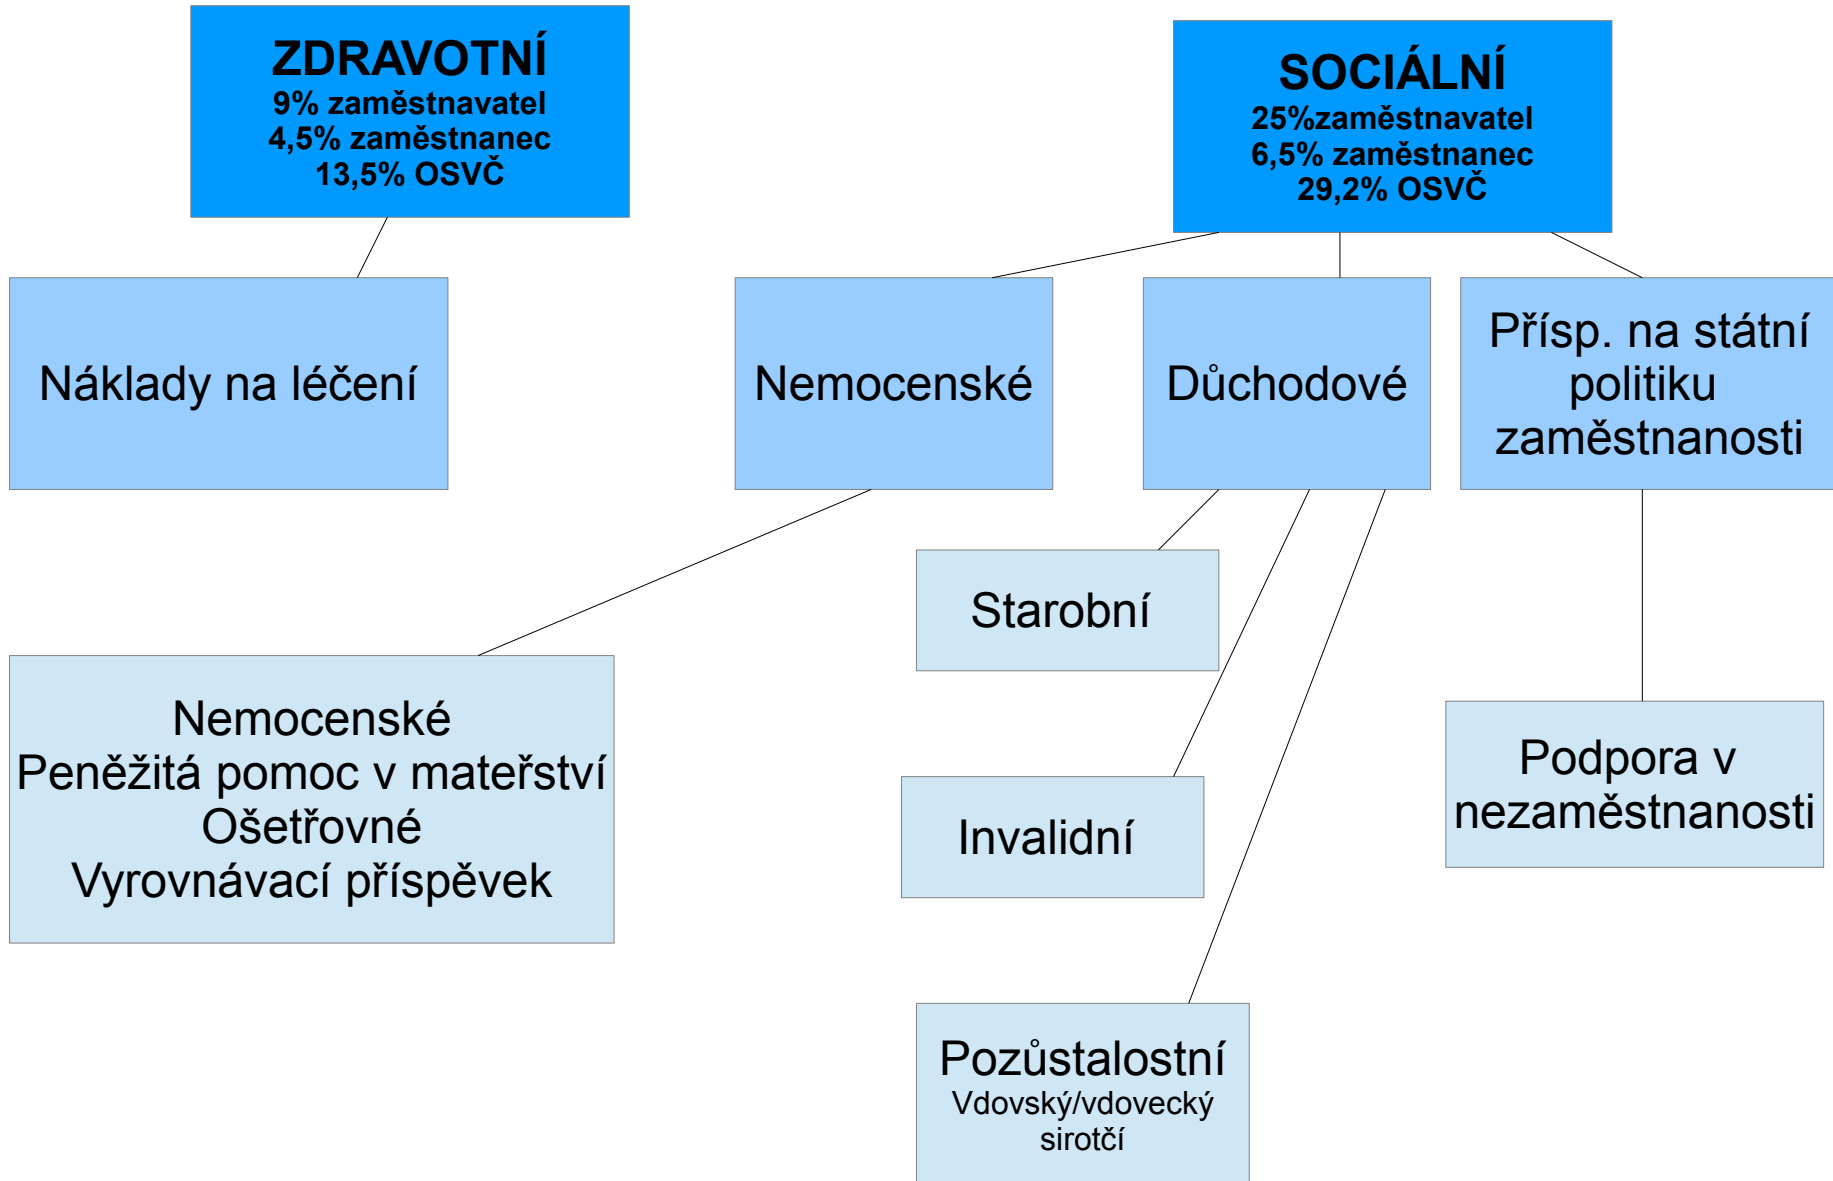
ZDRAVOTNÍ
9% zaměstnavatel
4,5% zaměstnanec
13,5% OSVČ

SOCIÁLNÍ
25%zaměstnavatel
6,5% zaměstnanec
29,2% OSVČ

Náklady na léčení

Nemocenské

Důchodové

Přísp. na státní politiku zaměstnanosti

Starobní

Nemocenské
Peněžitá pomoc v mateřství
Ošetřovné
Vyrovnávací příspěvek

Invalidní

Podpora v nezaměstnanosti

Pozůstalostní
Vdovský/vdovecký
sirotčí